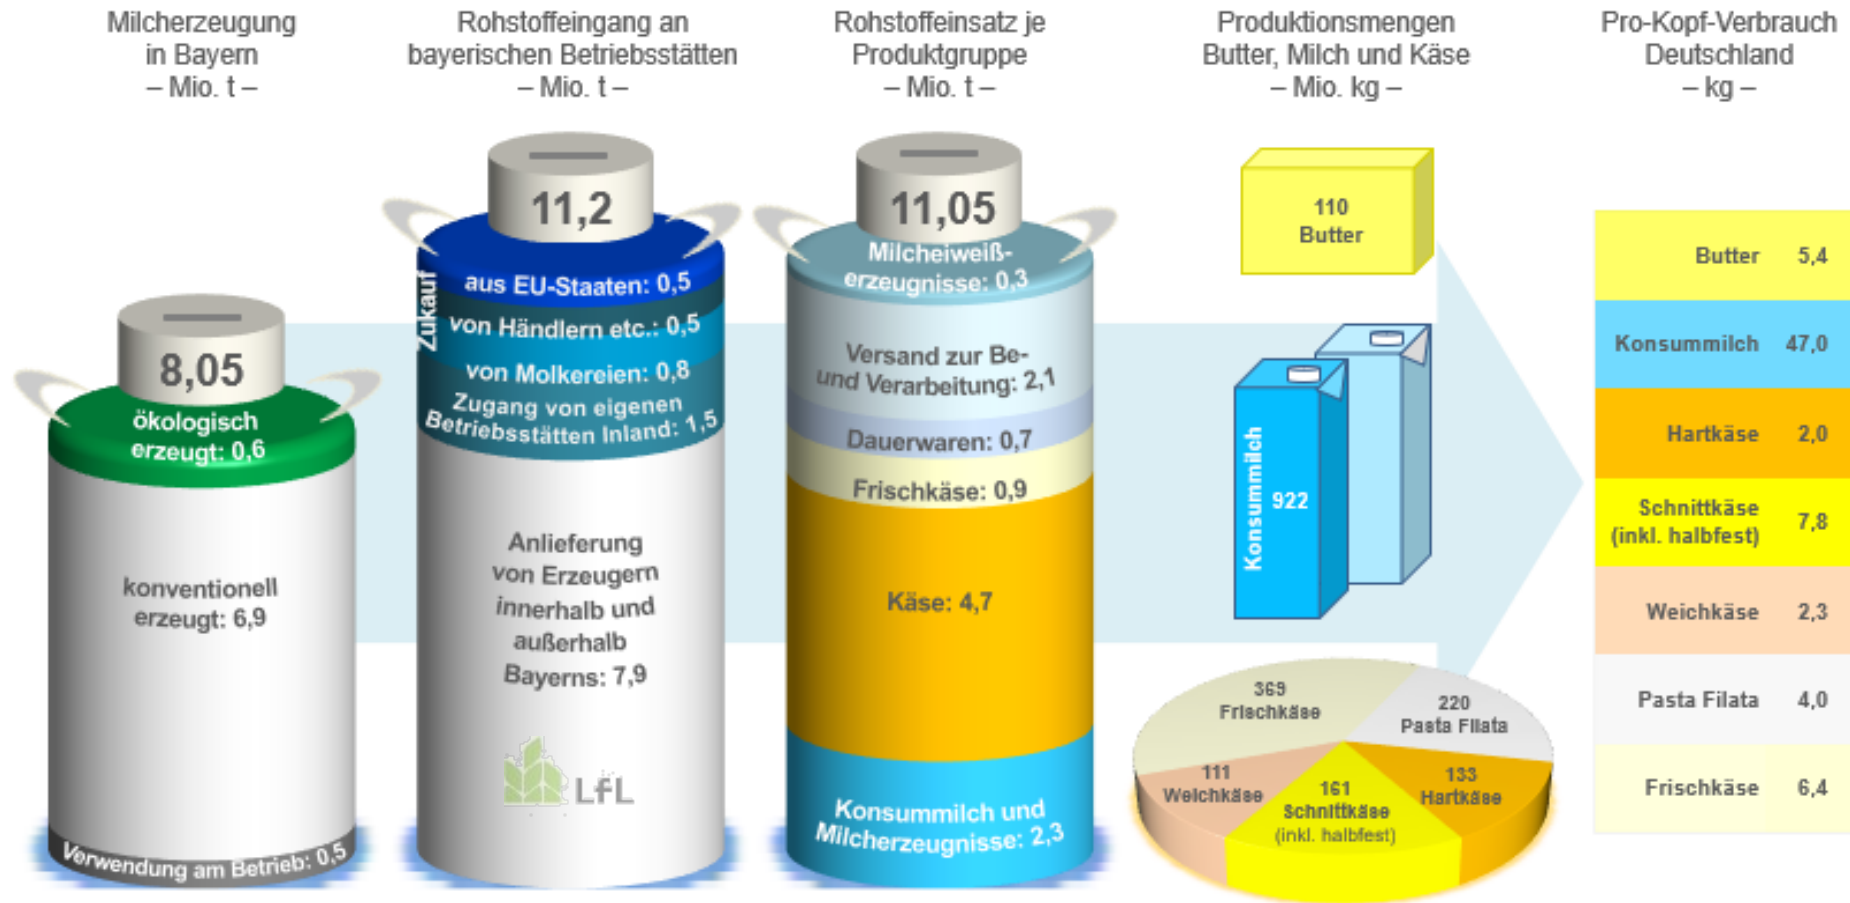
Milcherzeugung in Bayern – Mio. t –

Rohstoffeingang an bayerischen Betriebsstätten – Mio. t –

Rohstoffeinsatz je Produktgruppe – Mio. t –

Produktionsmengen Butter, Milch und Käse – Mio. kg –

Pro-Kopf-Verbrauch Deutschland – kg –

8,05
ökologisch erzeugt: 0,6
konventionell erzeugt: 6,9
Verwendung am Betrieb: 0,5

11,2
Zukauf
aus EU-Staaten: 0,5
von Händlern etc.: 0,5
von Molkereien: 0,8
Zugang von eigenen Betriebsstätten Inland: 1,5
Anlieferung von Erzeugern innerhalb und außerhalb Bayerns: 7,9
LfL

11,05
Milcheiweiß-erzeugnisse: 0,3
Versand zur Be- und Verarbeitung: 2,1
Dauerwaren: 0,7
Frischkäse: 0,9
Käse: 4,7
Konsummilch und Milcherzeugnisse: 2,3

110 Butter
Konsummilch 922

369 Frischkäse
220 Pasta Filata
111 Weichkäse
161 Schnittkäse (inkl. halbfest)
133 Hartkäse

| | |
|---|---|
| Butter | 5,4 |
| Konsummilch | 47,0 |
| Hartkäse | 2,0 |
| Schnittkäse (inkl. halbfest) | 7,8 |
| Weichkäse | 2,3 |
| Pasta Filata | 4,0 |
| Frischkäse | 6,4 |